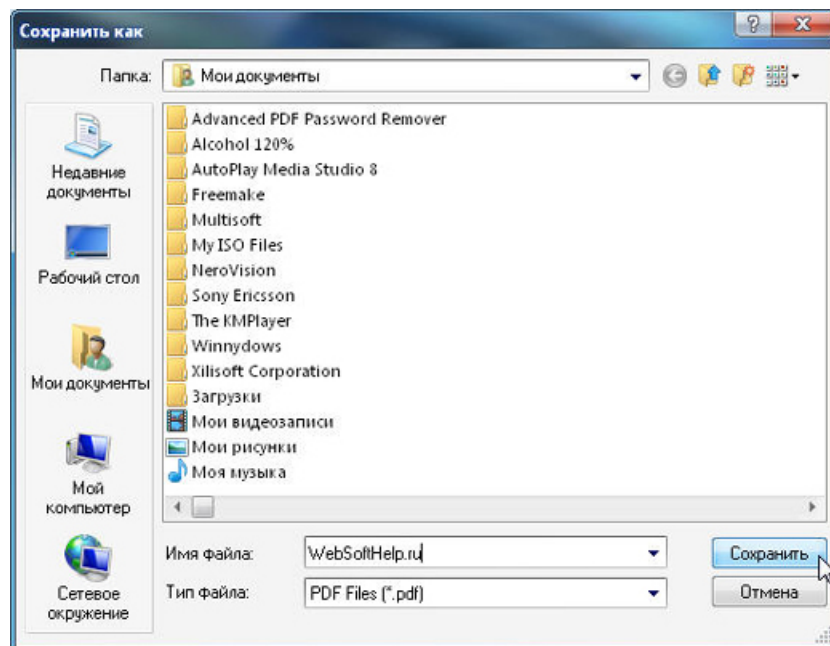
Сохранить как

?

X

Папка: Мои документы

Недавние документы

Рабочий стол

Мои документы

Мой компьютер

Сетевое окружение

Advanced PDF Password Remover
Alcohol 120%
AutoPlay Media Studio 8
Freemake
Multisoft
My ISO Files
NeroVision
Sony Ericsson
The KMPlayer
Winnydows
Xilisoft Corporation
Загрузки
Мои видеозаписи
Мои рисунки
Моя музыка

Имя файла: WebSoftHelp.ru

Тип файла: PDF Files (*.pdf)

Сохранить

Отмена